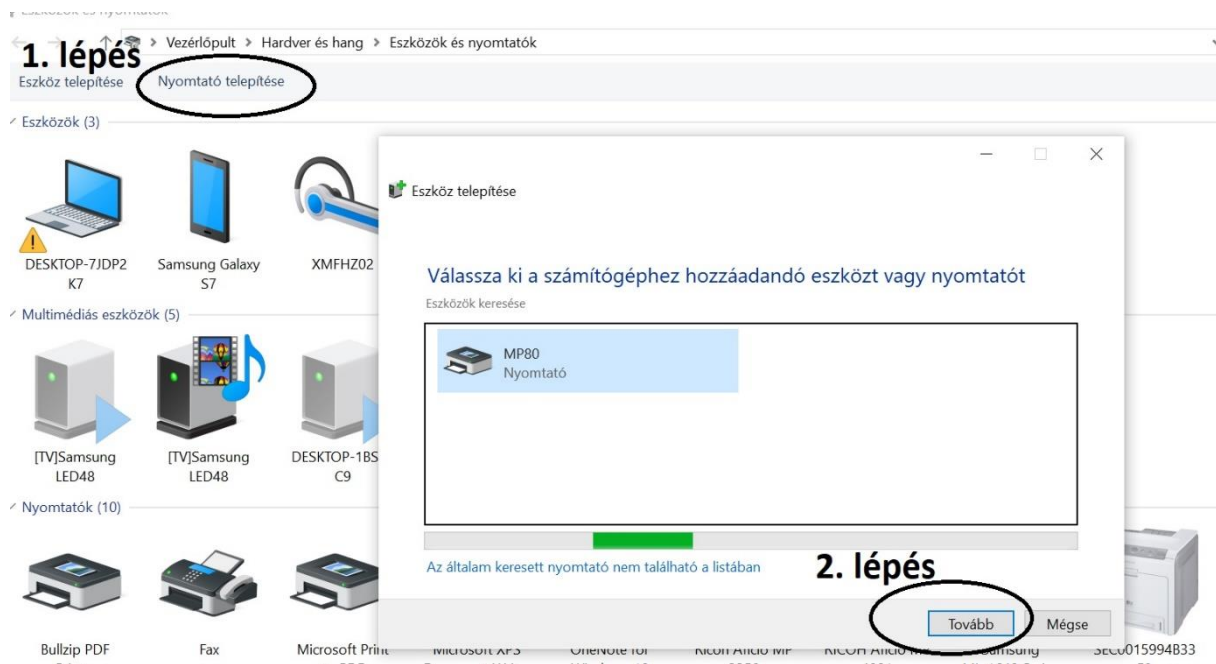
Eszközök és nyomtatók

1. lépés

Vezérlőpult > Hardver és hang > Eszközök és nyomtatók

Eszköz telepítése Nyomtató telepítése

Eszközök (3)

DESKTOP-7JDP2K7

Samsung Galaxy S7

XMFHZ02

Multimédiás eszközök (5)

[TV]Samsung LED48

[TV]Samsung LED48

DESKTOP-1BS C9

Nyomtatók (10)

Bullzip PDF

Fax

Microsoft Print

Microsoft XPS

OneNote for

Ricoh Aficio MP

RICOH Aficio

Samsung

SEC0015994B33

Eszköz telepítése

Válassza ki a számítógéphez hozzáadandó eszközt vagy nyomtatót

Eszközök keresése

MP80
Nyomtató

Az általam keresett nyomtató nem található a listában

2. lépés

Tovább

Mégse